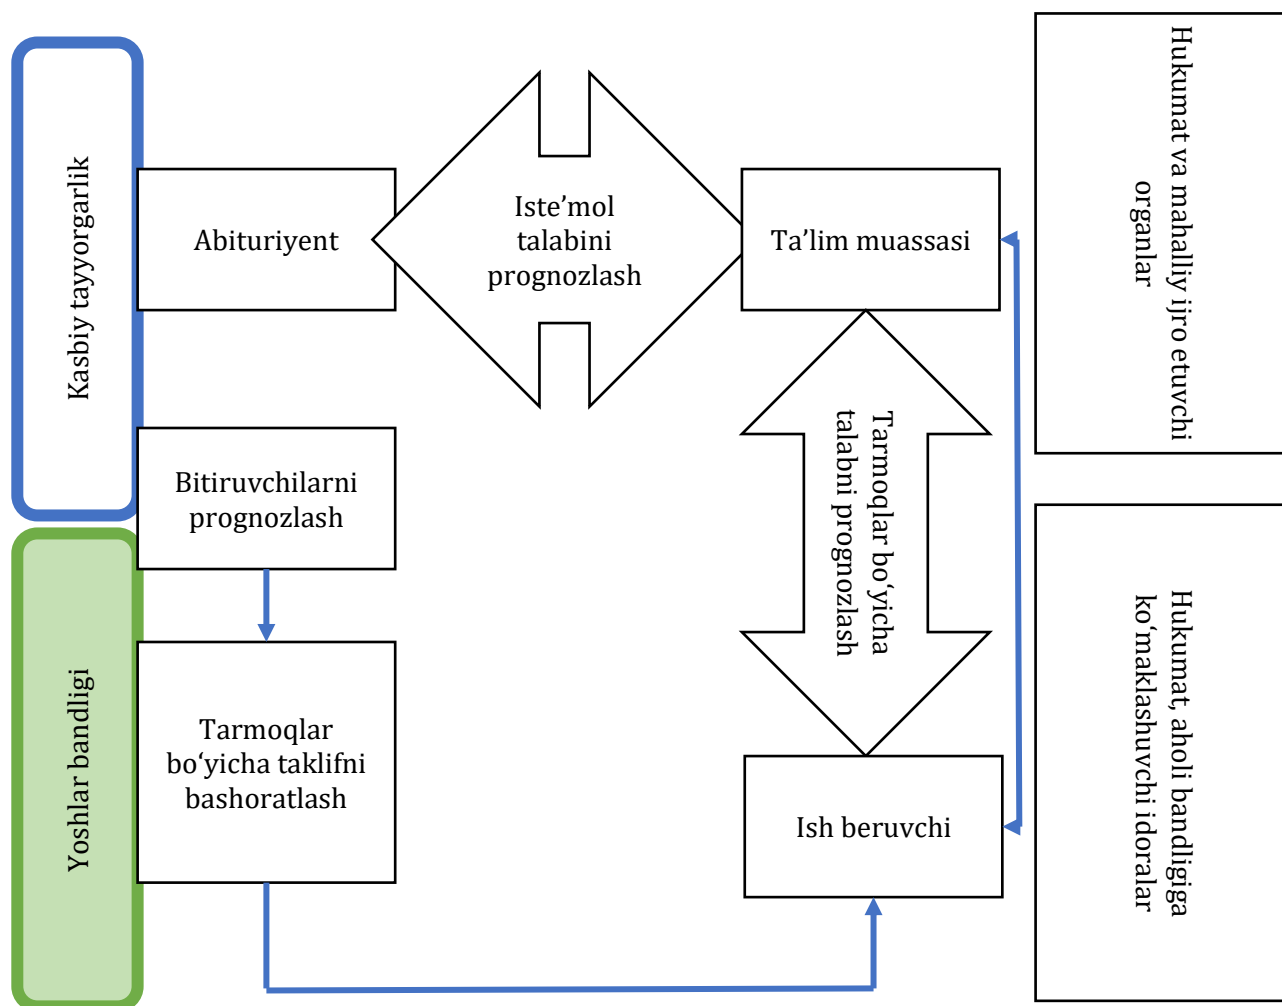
Kasbiy tayyorgarlik

Abituriyent

Iste'mol talabini prognozlash

Ta'lim muassasi

Hukumat va mahalliy ijro etuvchi organlar

Bitiruvchilarni prognozlash

Yoshlar bandligi

Tarmoqlar bo'yicha taklifni bashoratlash

Tarmoqlar bo'yicha talabni prognozlash

Ish beruvchi

Hukumat, aholi bandligiga ko'maklashuvchi idoralar